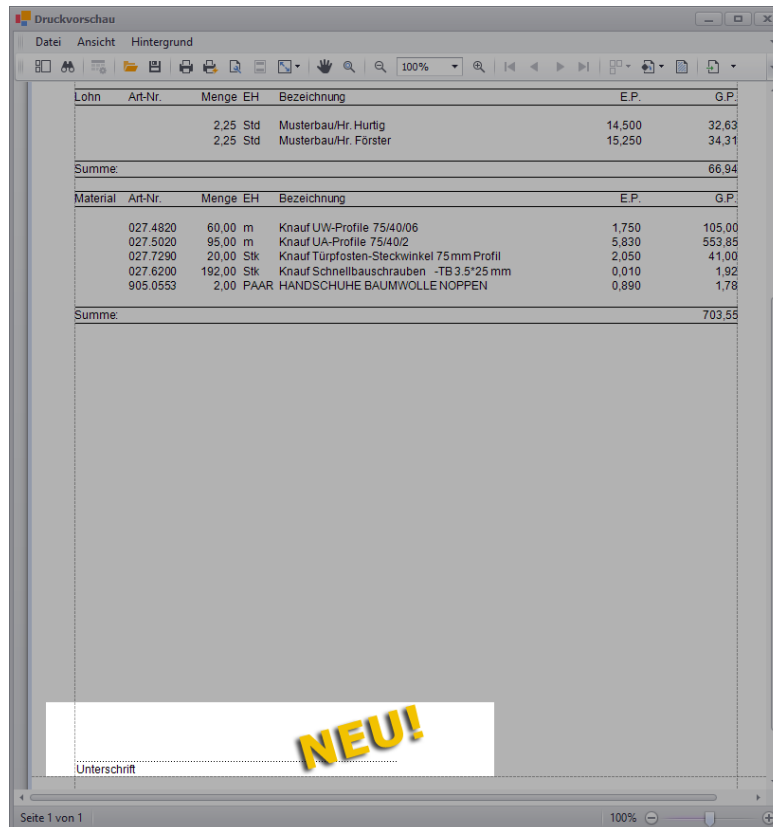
Druckvorschau

Datei Ansicht Hintergrund

100%

| Lohn | Art-Nr. | Menge | EH | Bezeichnung | E.P. | G.P. |
|---|---|---|---|---|---|---|
| | | 2,25 | Std | Musterbau/Hr. Hurtig | 14,500 | 32,63 |
| | | 2,25 | Std | Musterbau/Hr. Förster | 15,250 | 34,31 |
| Summe: | | | | | | 66,94 |

| Material | Art-Nr. | Menge | EH | Bezeichnung | E.P. | G.P. |
|---|---|---|---|---|---|---|
| | 027.4820 | 60,00 | m | Knauf UW-Profile 75/40/06 | 1,750 | 105,00 |
| | 027.5020 | 95,00 | m | Knauf UA-Profile 75/40/2 | 5,830 | 553,85 |
| | 027.7290 | 20,00 | Stk | Knauf Türpfosten-Steckwinkel 75mm Profil | 2,050 | 41,00 |
| | 027.6200 | 192,00 | Stk | Knauf Schnellbauschrauben -TB 3.5*25 mm | 0,010 | 1,92 |
| | 905.0553 | 2,00 | PAAR | HANDSCHUHE BAUMWOLLE NOPPEN | 0,890 | 1,78 |
| Summe: | | | | | | 703,55 |

NEU!

Unterschrift

Seite 1 von 1

100%